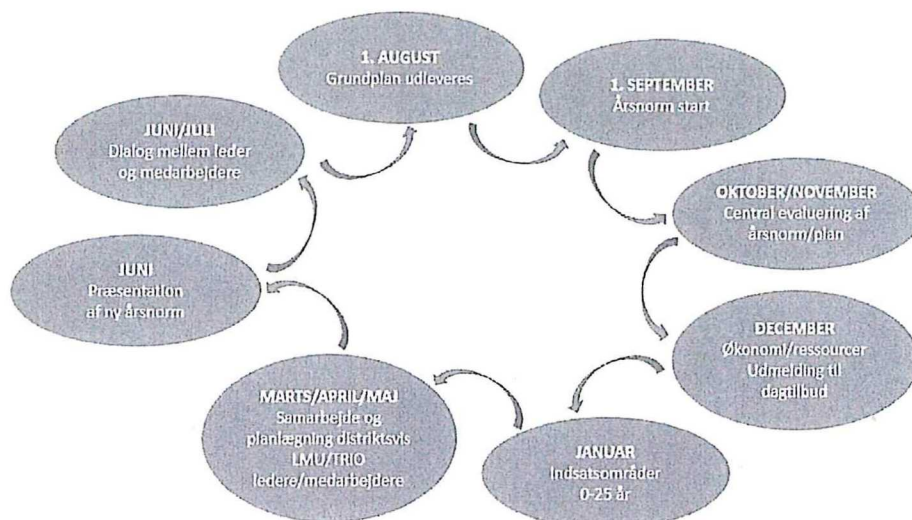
1. AUGUST
Grundplan udleveres

1. SEPTEMBER
Årsnorm start

OKTOBER/NOVEMBER
Central evaluering af årsnorm/plan

DECEMBER
Økonomi/ressourcer
Udmelding til dagtilbud

JANUAR
Indsatsområder
0-25 år

MARTS/APRIL/MAJ
Samarbejde og planlægning distriktsvis
LMU/TRIO
ledere/medarbejdere

JUNI
Præsentation af ny årsnorm

JUNI/JULI
Dialog mellem leder og medarbejdere